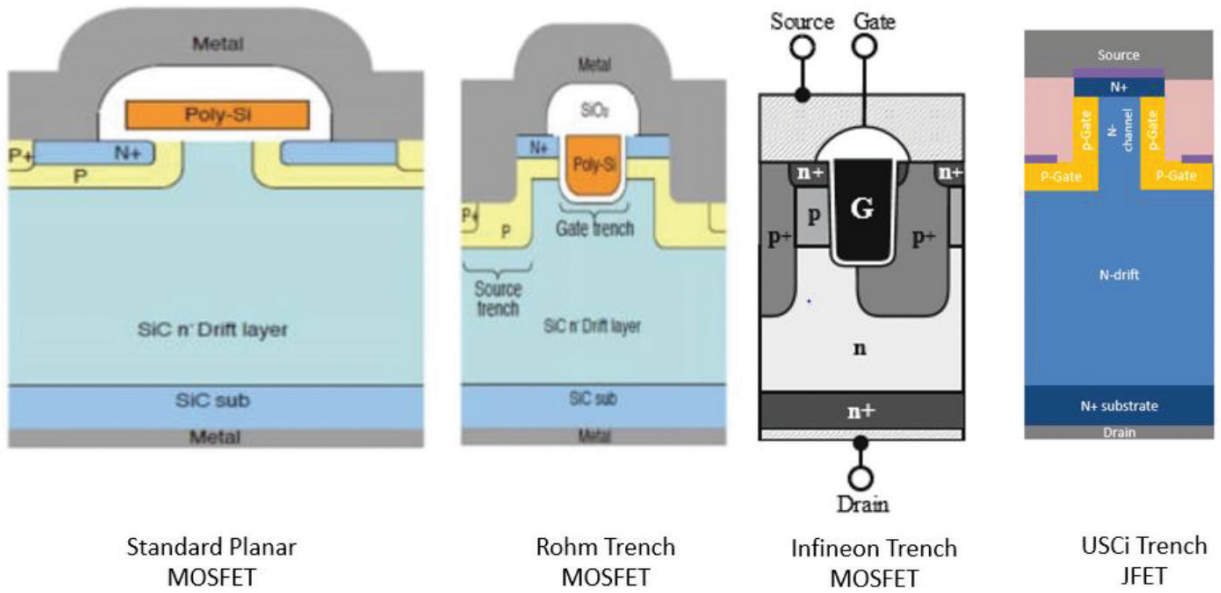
Metal
Poly-Si
P+
N+
P
SiC n⁻ Drift layer
SiC sub
Metal

Metal
$SiO_2$
N+
Poly-Si
Gate trench
P+
P
Source trench
SiC n⁻ Drift layer
SiC sub
Metal

Source
Gate
n+
n+
p
G
p+
p+
n
n+
Drain

Source
N+
p-Gate
N-channel
p-Gate
P-Gate
P-Gate
N-drift
N+ substrate
Drain

Standard Planar MOSFET

Rohm Trench MOSFET

Infineon Trench MOSFET

USCi Trench JFET